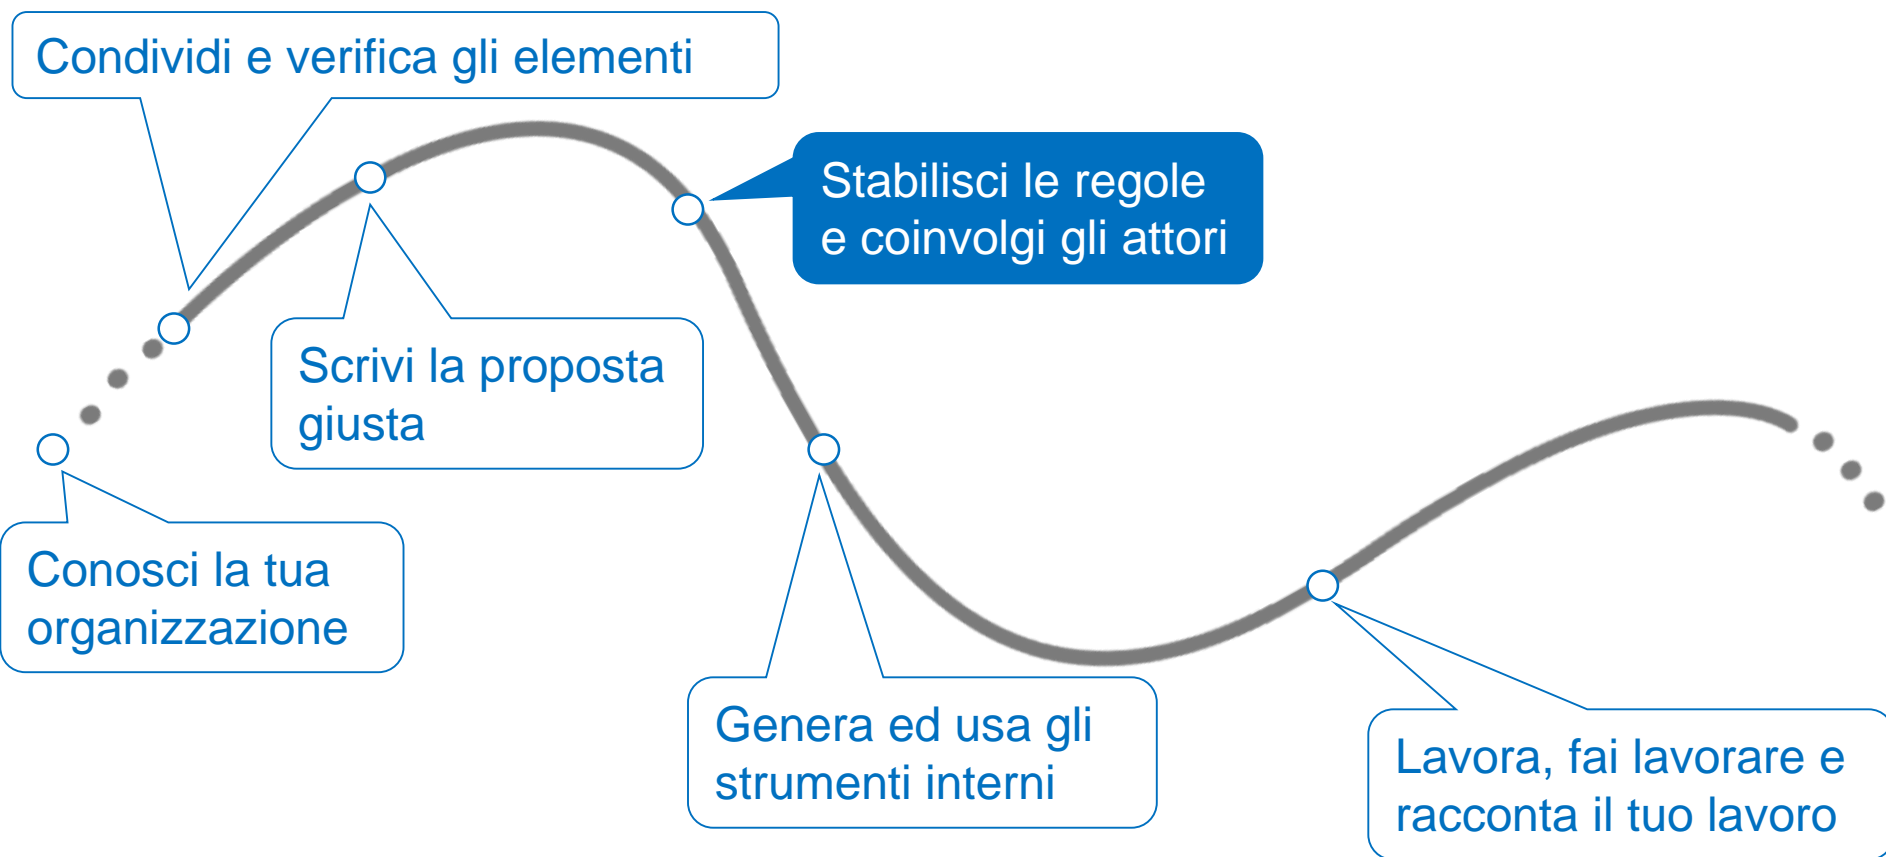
Condividi e verifica gli elementi

Stabilisci le regole e coinvolgi gli attori

Scrivi la proposta giusta

Conosci la tua organizzazione

Genera ed usa gli strumenti interni

Lavora, fai lavorare e racconta il tuo lavoro